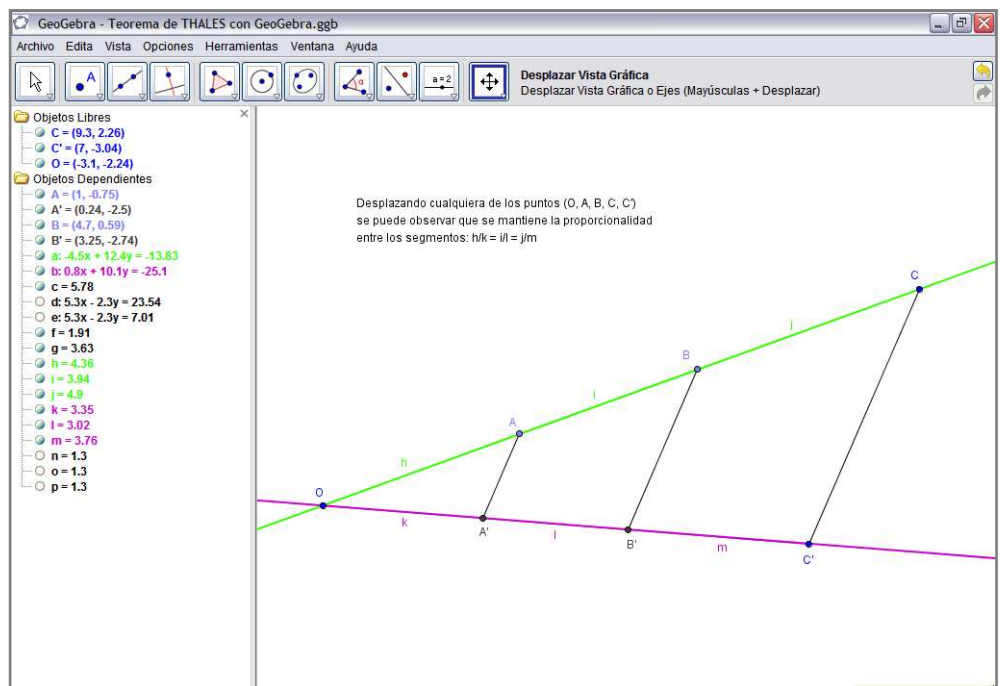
GeoGebra - Teorema de THALES con GeoGebra.ggb

Archivo Edita Vista Opciones Herramientas Ventana Ayuda

a = 2

Desplazar Vista Gráfica
Desplazar Vista Gráfica o Ejes (Mayúsculas + Desplazar)

Objetos Libres
C = (9.3, 2.26)
C' = (7, -3.04)
O = (-3.1, -2.24)
Objetos Dependientes
A = (1, -0.75)
A' = (0.24, -2.5)
B = (4.7, 0.59)
B' = (3.25, -2.74)
a: -4.5x + 12.4y = -13.83
b: 0.8x + 10.1y = -25.1
c = 5.78
d: 5.3x - 2.3y = 23.54
e: 5.3x - 2.3y = 7.01
f = 1.91
g = 3.63
h = 4.36
i = 3.94
j = 4.9
k = 3.35
l = 3.02
m = 3.76
n = 1.3
o = 1.3
p = 1.3

Desplazando cualquiera de los puntos (O, A, B, C, C') se puede observar que se mantiene la proporcionalidad entre los segmentos: h/k = i/l = j/m

C
j
B
i
A
h
O
k
A'
l
B'
m
C'